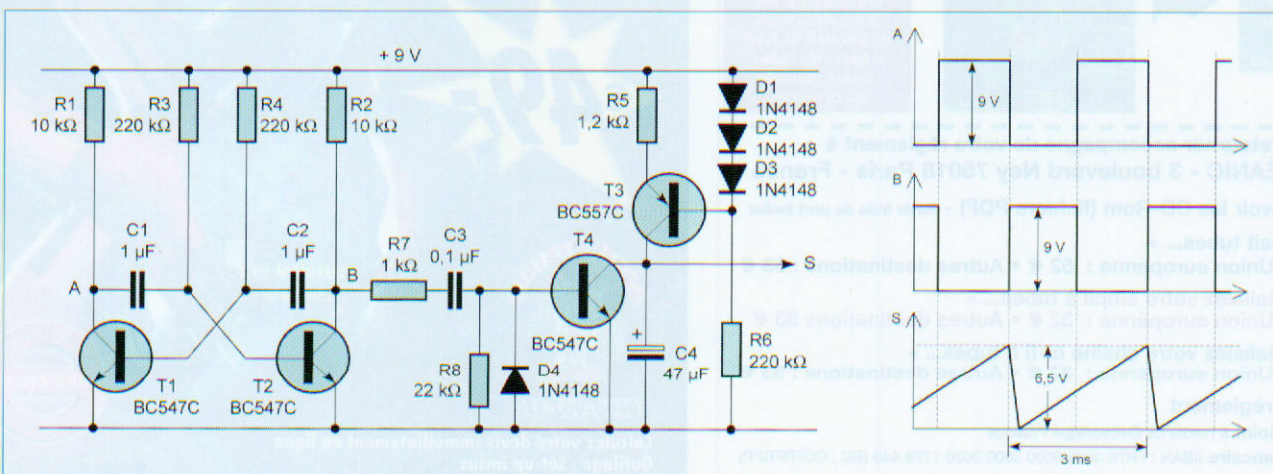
+ 9 V

R1 10 kΩ
R3 220 kΩ
R4 220 kΩ
R2 10 kΩ
R5 1,2 kΩ
D1 1N4148
D2 1N4148
D3 1N4148
T3 BC557C
C1 1 µF
C2 1 µF
R7 1 kΩ
C3 0,1 µF
T4
S
A
B
T1 BC547C
T2 BC547C
R8 22 kΩ
D4 1N4148
BC547C
C4 47 µF
R6 220 kΩ

A
9 V
B
9 V
S
6,5 V
3 ms